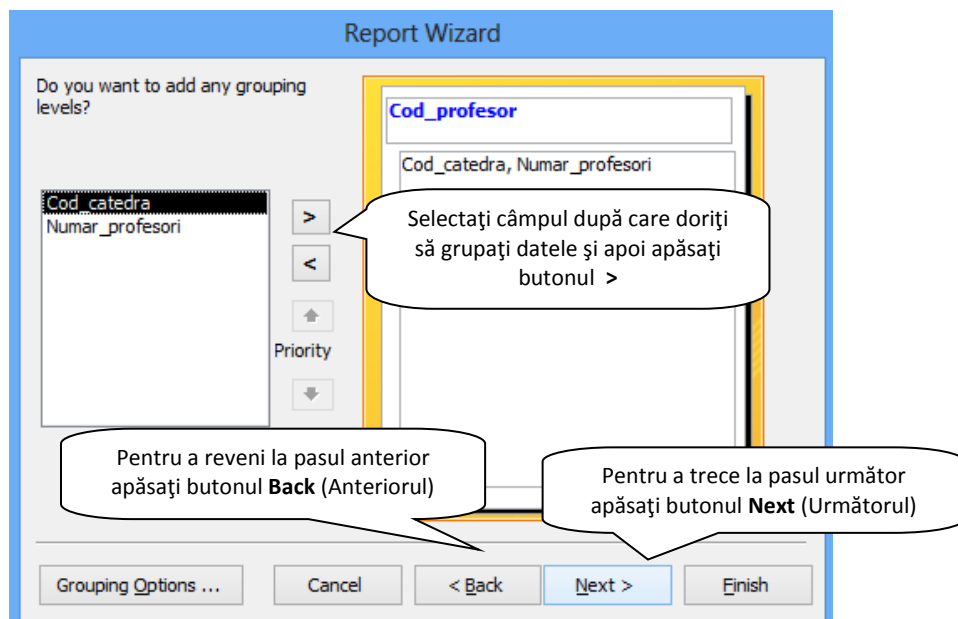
Report Wizard

Do you want to add any grouping levels?

Cod_catedra
Numar_profesori

>
<
Priority

Cod_profesor

Cod_catedra, Numar_profesori

Selectaţi câmpul după care doriţi să grupaţi datele şi apoi apăsaţi butonul **>**

Pentru a reveni la pasul anterior apăsaţi butonul **Back** (Anteriorul)

Pentru a trece la pasul următor apăsaţi butonul **Next** (Următorul)

Grouping Options ... | Cancel | < Back | Next > | Finish